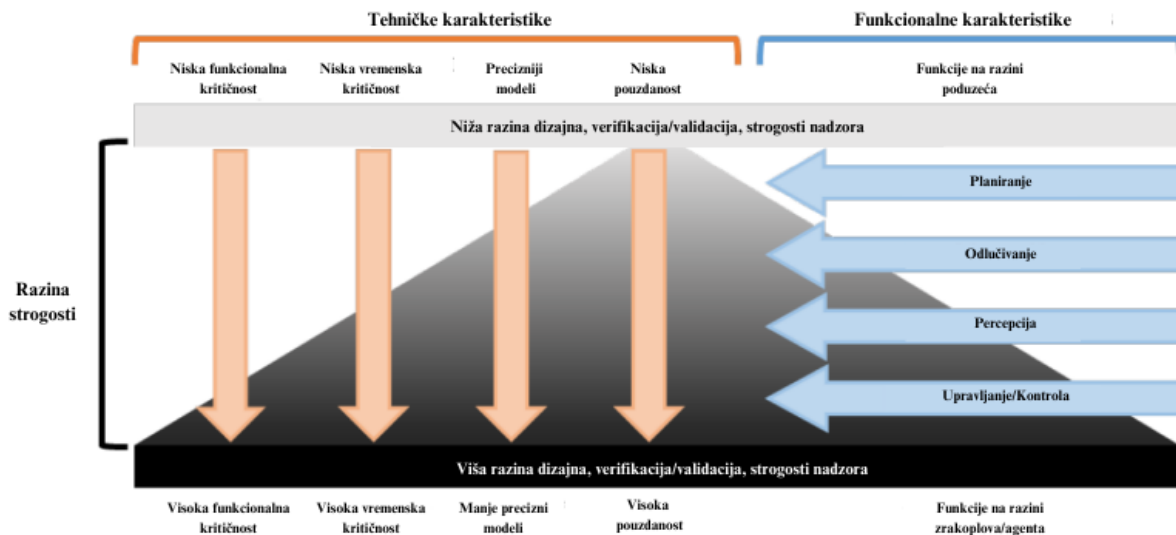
Tehničke karakteristike

Funkcionalne karakteristike

Niska funkcionalna kritičnost

Niska vremenska kritičnost

Precizniji modeli

Niska pouzdanost

Funkcije na razini poduzeća

Niža razina dizajna, verifikacija/validacija, strogosti nadzora

Razina strogosti

Planiranje

Odlučivanje

Percepcija

Upravljanje/Kontrola

Viša razina dizajna, verifikacija/validacija, strogosti nadzora

Visoka funkcionalna kritičnost

Visoka vremenska kritičnost

Manje precizni modeli

Visoka pouzdanost

Funkcije na razini zrakoplova/agenta